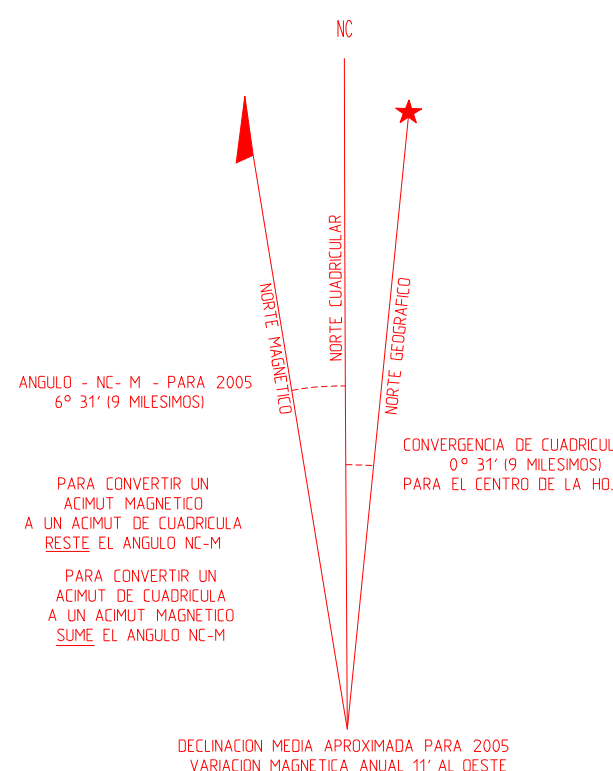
NC

NORTE MAGNETICO

NORTE CUADRICULAR

NORTE GEOGRAFICO

ANGULO - NC- M - PARA 2005
6° 31' (9 MILESIMOS)

CONVERGENCIA DE CUADRICUL
0° 31' (9 MILESIMOS)
PARA EL CENTRO DE LA HO.

PARA CONVERTIR UN ACIMUT MAGNETICO A UN ACIMUT DE CUADRICULA RESTE EL ANGULO NC-M

PARA CONVERTIR UN ACIMUT DE CUADRICULA A UN ACIMUT MAGNETICO SUME EL ANGULO NC-M

DECLINACION MEDIA APROXIMADA PARA 2005
VARIACION MAGNETICA ANUAL 11' AL OESTE